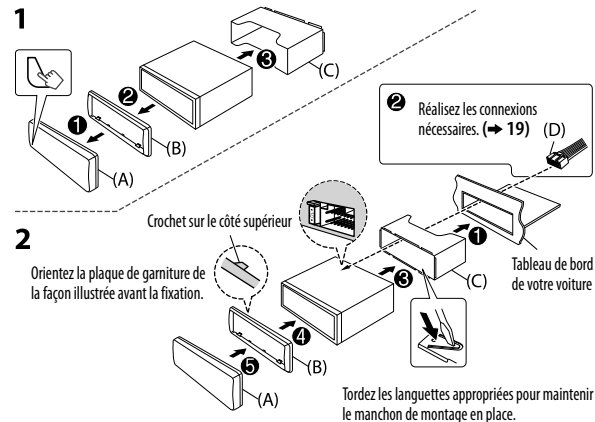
1

❶

❷

❸

(A)

(B)

(C)

❷ Réalisez les connexions nécessaires. (➜ 19)

(D)

2

Crochet sur le côté supérieur

Orientez la plaque de garniture de la façon illustrée avant la fixation.

❶

❸

❹

❺

(A)

(B)

(C)

Tableau de bord de votre voiture

Tordez les languettes appropriées pour maintenir le manchon de montage en place.